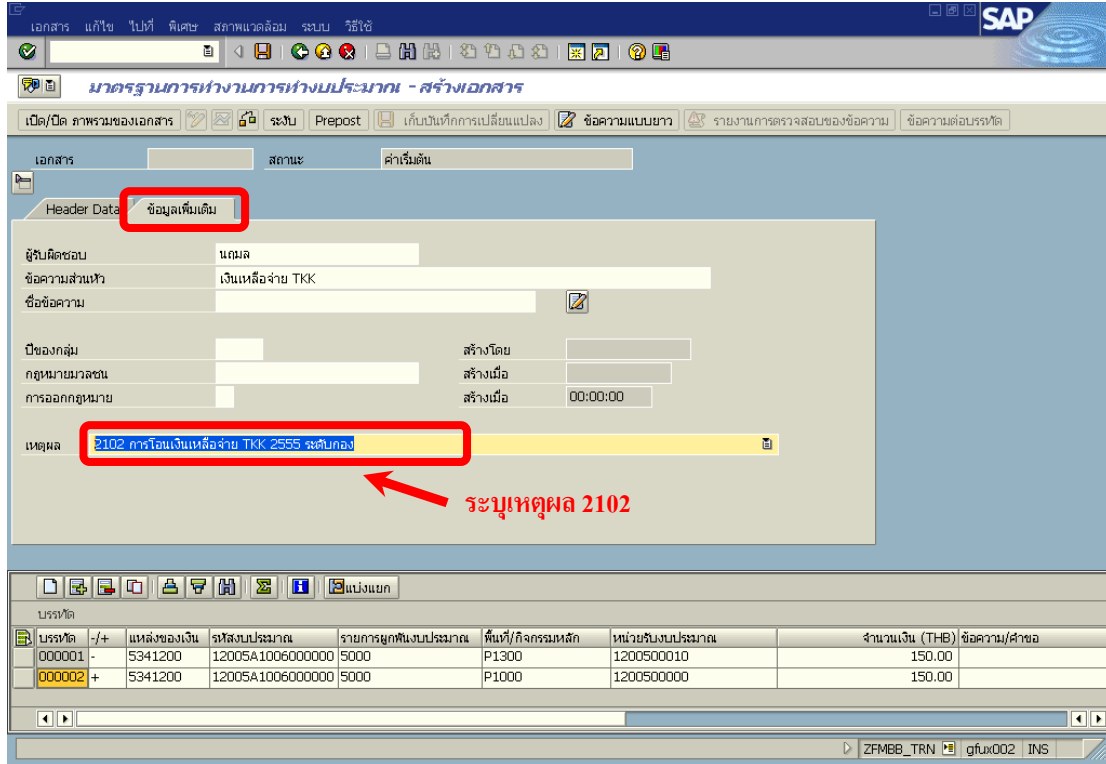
เอกสาร แก้ไข ไปที่ พิเศษ สภาพแวดล้อม ระบบ วิธีใช้

SAP

มาตรฐานการทำงานการทำงบประมาณ - สร้างเอกสาร

เปิด/ปิด ภาพรวมของเอกสาร ระงับ Prepost เก็บบันทึกการเปลี่ยนแปลง ข้อความแบบยาว รายงานการตรวจสอบของข้อความ ข้อความต่อบรรทัด

เอกสาร สถานะ ค่าเริ่มต้น

Header Data ข้อมูลเพิ่มเติม

ผู้รับผิดชอบ นฤมล
ข้อความส่วนหัว เงินเหลือจ่าย TKK
ชื่อข้อความ

ปีของกลุ่ม สร้างโดย
กฎหมายมวลชน สร้างเมื่อ
การออกกฎหมาย สร้างเมื่อ 00:00:00

เหตุผล 2102 การโอนเงินเหลือจ่าย TKK 2555 ระดับกอง

ระบุเหตุผล 2102

แบ่งแยก

บรรทัด

| บรรทัด | -/+ | แหล่งของเงิน | รหัสงบประมาณ | รายการผูกพันงบประมาณ | พื้นที่/กิจกรรมหลัก | หน่วยรับงบประมาณ | จำนวนเงิน (THB) | ข้อความ/คำขอ |
|---|---|---|---|---|---|---|---|---|
| 000001 | - | 5341200 | 12005A1006000000 | 5000 | P1300 | 1200500010 | 150.00 | |
| 000002 | + | 5341200 | 12005A1006000000 | 5000 | P1000 | 1200500000 | 150.00 | |

ZFMBB_TRN gfux002 INS